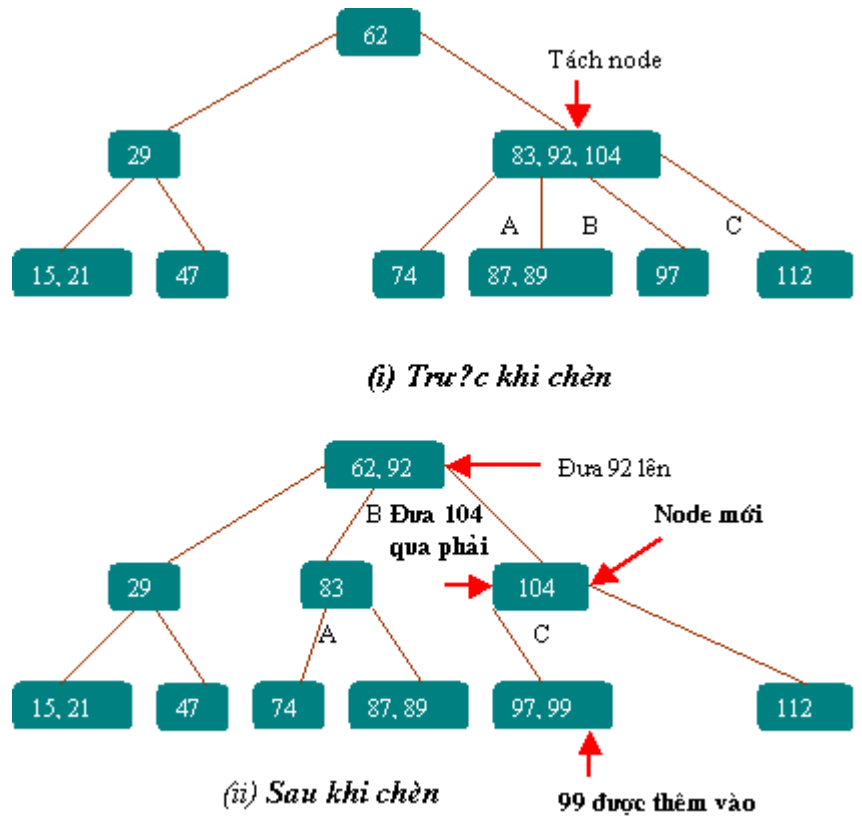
62

Tách node

29

83, 92, 104

A

B

C

15, 21

47

74

87, 89

97

112

(i) Tru?c khi chèn

62, 92

Đưa 92 lên

B

Đưa 104 qua phải

Node mới

29

83

104

A

C

15, 21

47

74

87, 89

97, 99

112

(ii) Sau khi chèn

99 được thêm vào